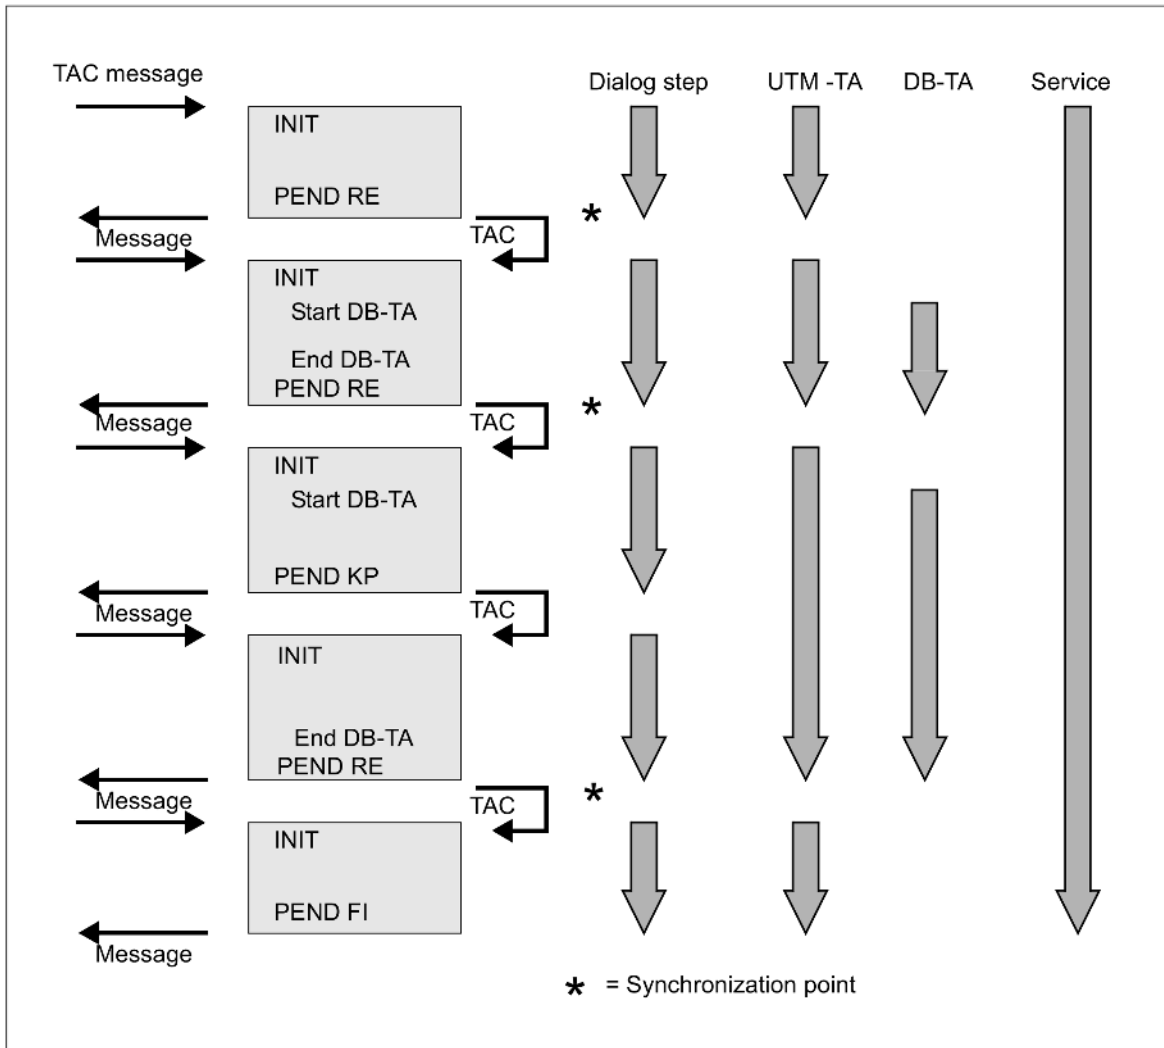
TAC message

Dialog step UTM -TA DB-TA Service

INIT

PEND RE

Message

TAC

*

INIT

Start DB-TA

End DB-TA

PEND RE

Message

TAC

*

INIT

Start DB-TA

PEND KP

Message

TAC

INIT

End DB-TA

PEND RE

Message

TAC

*

INIT

PEND FI

Message

* = Synchronization point